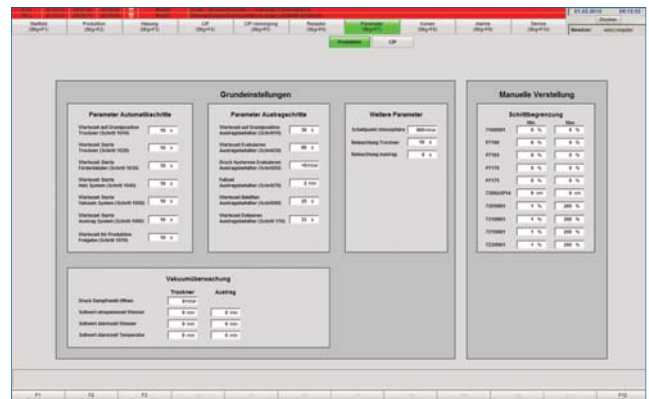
Startbild (Strg+F1) | Produktion (Strg+F2) | Heizung (Strg+F3) | CIP (Strg+F4) | CIP Heizung (Strg+F5) | Rezepte (Strg+F6) | Parameter (Strg+F7) | Kurven (Strg+F8) | Alarme (Strg+F9) | Service (Strg+F10)

01.03.2010 09:13:55

Drucken

Benutzer:

Produktion | CIP

Grundeinstellungen

Parameter Automatikschritte

Wartezeit auf Grundposition Trockner (Schritt 1010) | 10 s

Wartezeit Starte Trockner (Schritt 1020) | 10 s

Wartezeit Starte Förderbänder (Schritt 1030) | 10 s

Wartezeit Starte Heiz System (Schritt 1040) | 10 s

Wartezeit Starte Vakuum System (Schritt 1050) | 10 s

Wartezeit Starte Austrag System (Schritt 1060) | 10 s

Wartezeit für Produktion Freigabe (Schritt 1070) | 10 s

Parameter Austragschritte

Wartezeit auf Grundposition Austragsbehälter (Schritt10) | 30 s

Wartezeit Evakuieren Austragsbehälter (Schritt20) | 60 s

Druck Hysterese Evakuieren Austragsbehälter (Schritt30) | mbar

Füllzeit Austragsbehälter (Schritt40) | 3 min

Wartezeit Belüften Austragsbehälter (Schritt80) | 25 s

Wartezeit Entleeren Austragsbehälter (Schritt 110) | 33 s

Weitere Parameter

Schaltpunkt Atmosphäre | 800 mbar

Beleuchtung Trockner | 10 s

Beleuchtung Austrag | 0 s

Vakuumüberwachung

Trockner | Austrag

Druck Sumpfhandt Offen | 0 mbar

Sollwert atmosphärisch Wasser | 0 mm | 0 mm

Sollwert Alarmwert Wasser | 0 mm | 0 mm

Sollwert Alarmwert Temperatur | 0 mm | 0 mm

Manuelle Verstellung

Schrittbegrenzung

Min | Max

| 0 % | 0 %
| 0 % | 0 %
| 0 % | 0 %
| 0 % | 0 %
| 0 % | 0 %
| 0 cm | 0 cm
| 1 % | 200 %
| 1 % | 200 %
| 1 % | 200 %
| 1 % | 200 %

F1 | F2 | F3 | F12